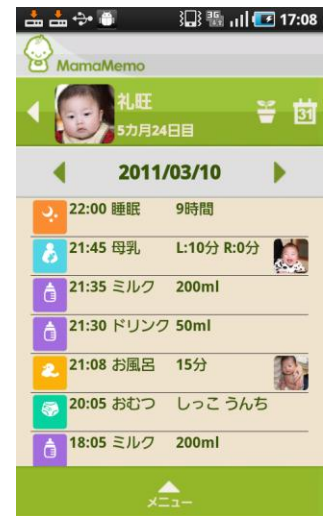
17:08

MamaMemo

礼旺
5カ月24日目

2011/03/10

22:00 睡眠 9時間

21:45 母乳 L:10分 R:0分

21:35 ミルク 200ml

21:30 ドリンク 50ml

21:08 お風呂 15分

20:05 おむつ しっこ うんち

18:05 ミルク 200ml

メニュー